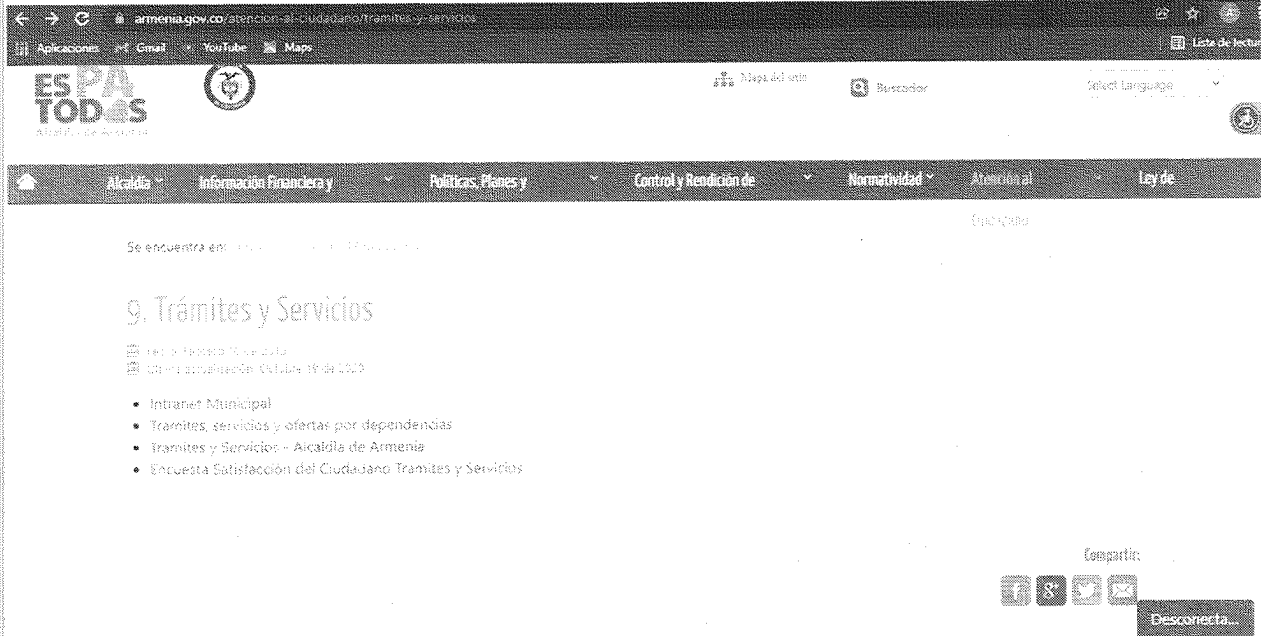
armenia.gov.co/atencion-al-ciudadano/tramites-y-servicios

Aplicaciones Gmail YouTube Maps

Lista de lectura

ES PA TODOS

Alcaldía de Armenia

Mapa del sitio

Buscador

Select Language

Alcaldía Información Financiera y Políticas, Planes y Control y Rendición de Normatividad Atención al Ciudadano Ley de

Se encuentra en: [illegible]

9. Trámites y Servicios

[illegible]

Última actualización: Octubre 19 de 2020

• Intranet Municipal
• Tramites, servicios y ofertas por dependencias
• Tramites y Servicios – Alcaldía de Armenia
• Encuesta Satisfacción del Ciudadano Tramites y Servicios

Compartir:

Desconecta...